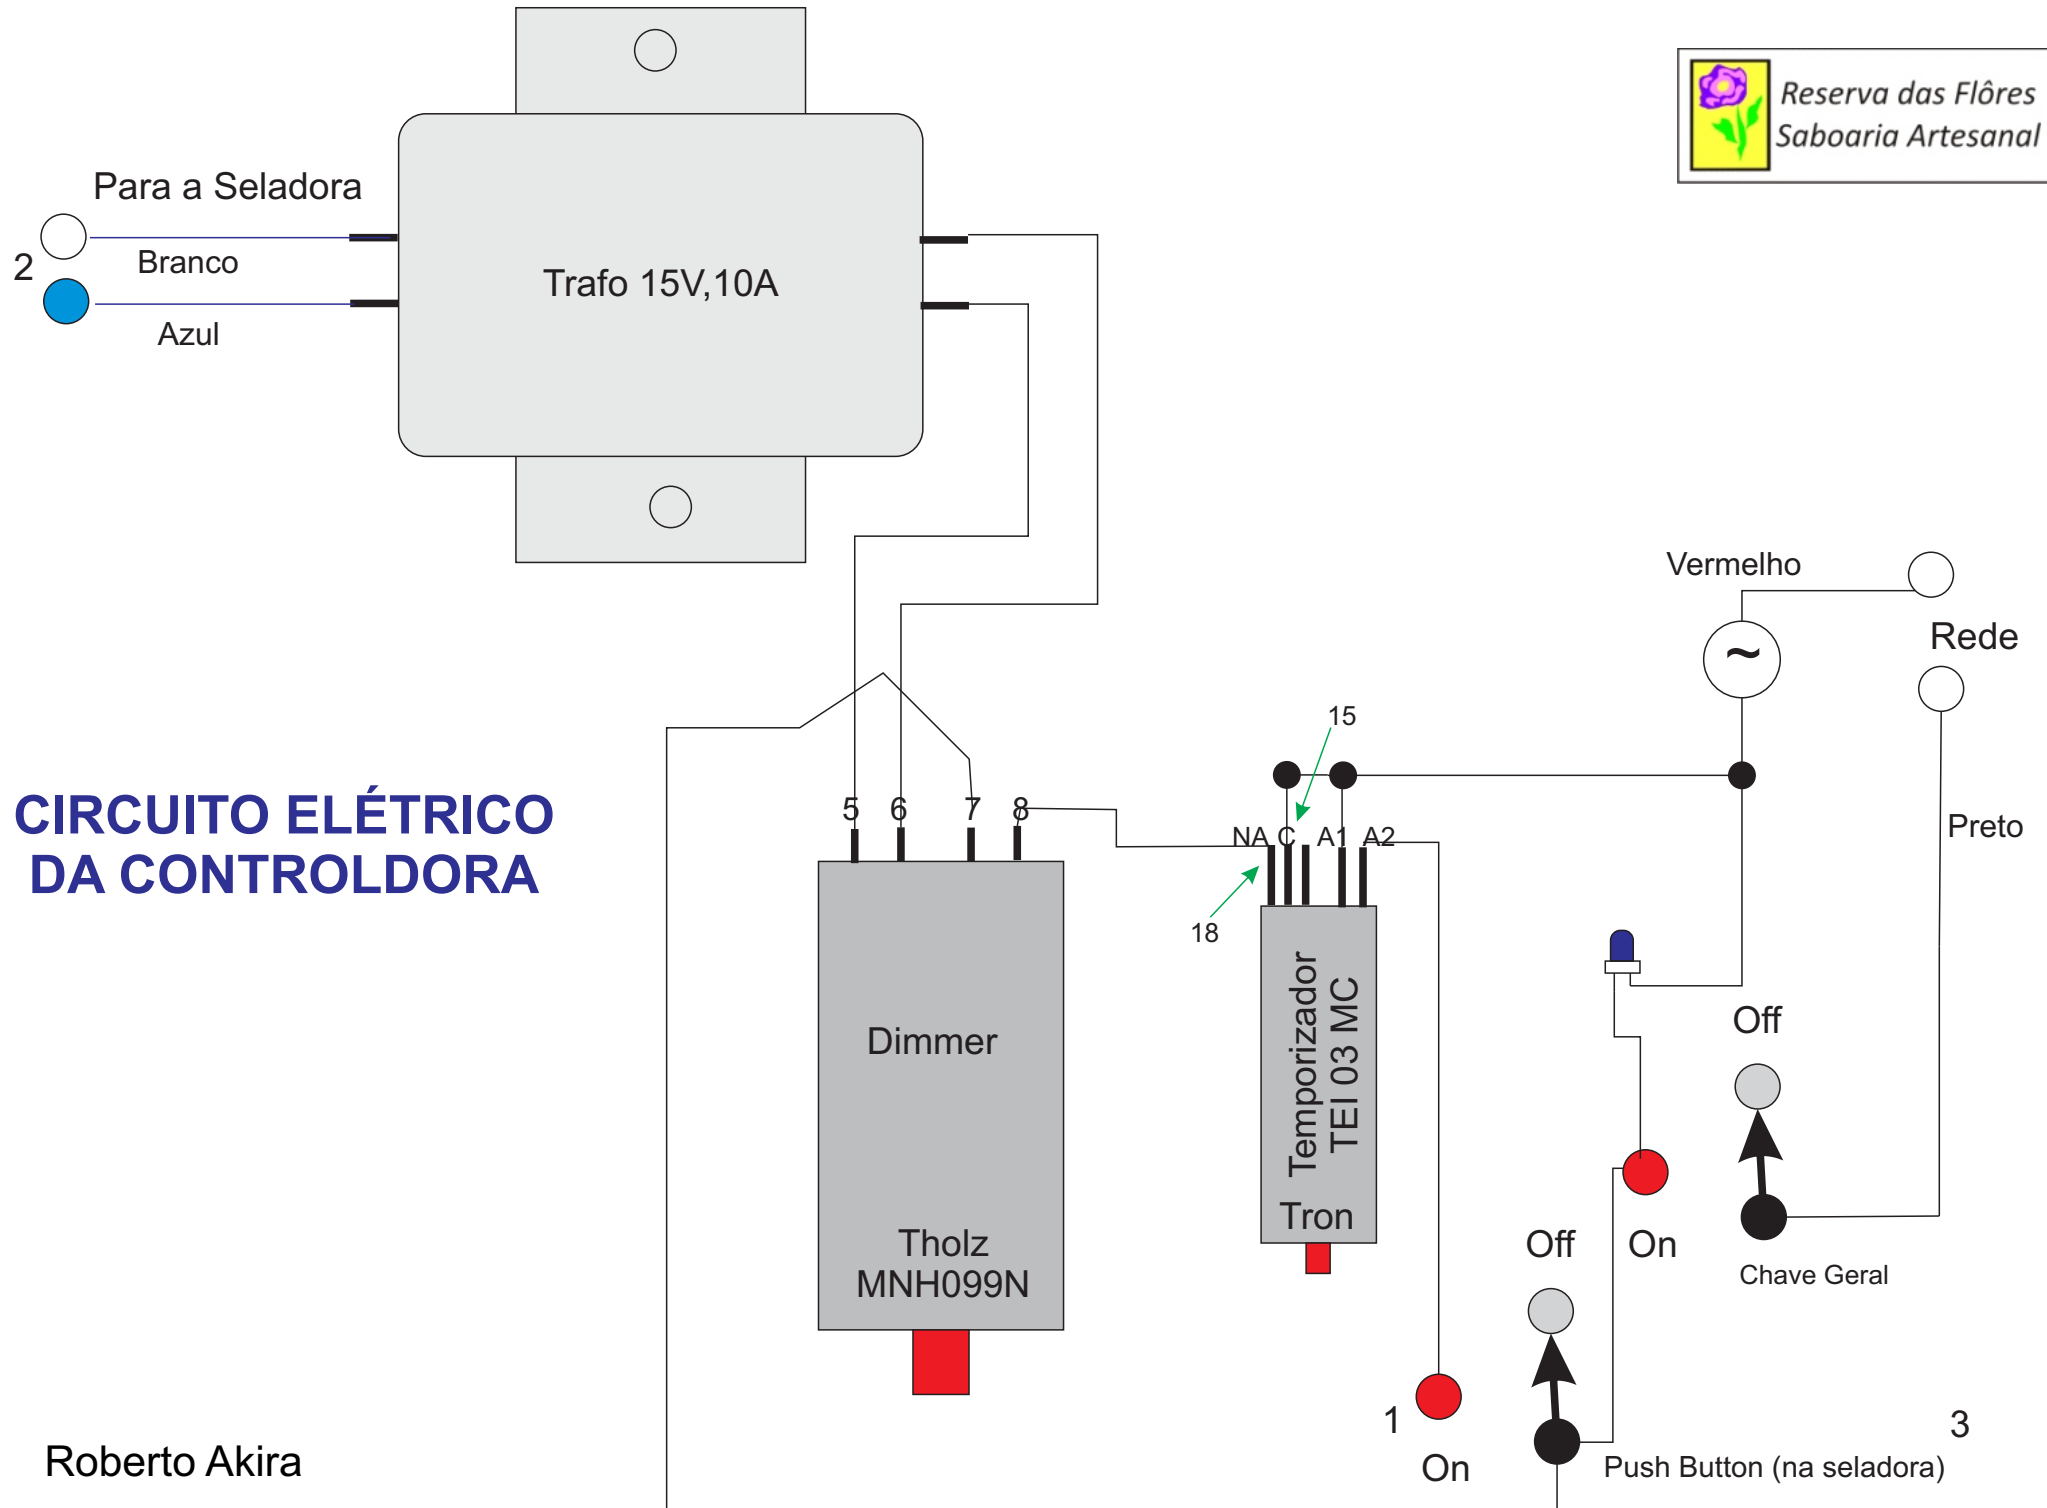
Reserva das Flôres
Saboaria Artesanal

Para a Seladora

2

Branco

Azul

Trafo 15V,10A

Vermelho

~

Rede

15

CIRCUITO ELÉTRICO
DA CONTROLDORA

5 6 7 8

NA C A1 A2

Preto

18

Dimmer

Tholz
MNH099N

Temporizador
TEI 03 MC

Tron

Off

Off

On

Chave Geral

1

On

3

Push Button (na seladora)

Roberto Akira